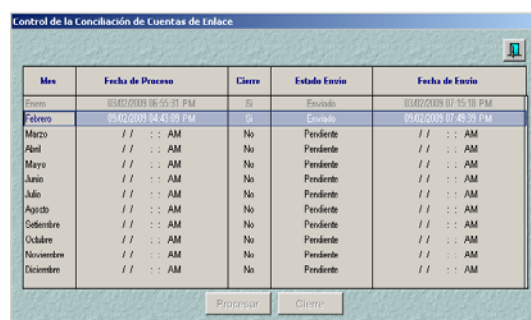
Control de la Conciliación de Cuentas de Enlace

| Mes | Fecha de Proceso | Cierre | Estado Envio | Fecha de Envio |
|---|---|---|---|---|
| Enero | 03/02/2009 06:55:31 PM | Si | Enviado | 03/02/2009 07:15:18 PM |
| Febrero | 09/02/2009 04:43:09 PM | Si | Enviado | 09/02/2009 07:49:39 PM |
| Marzo | / / : : AM | No | Pendiente | / / : : AM |
| Abril | / / : : AM | No | Pendiente | / / : : AM |
| Mayo | / / : : AM | No | Pendiente | / / : : AM |
| Junio | / / : : AM | No | Pendiente | / / : : AM |
| Julio | / / : : AM | No | Pendiente | / / : : AM |
| Agosto | / / : : AM | No | Pendiente | / / : : AM |
| Setiembre | / / : : AM | No | Pendiente | / / : : AM |
| Octubre | / / : : AM | No | Pendiente | / / : : AM |
| Noviembre | / / : : AM | No | Pendiente | / / : : AM |
| Diciembre | / / : : AM | No | Pendiente | / / : : AM |

Procesar Cierre